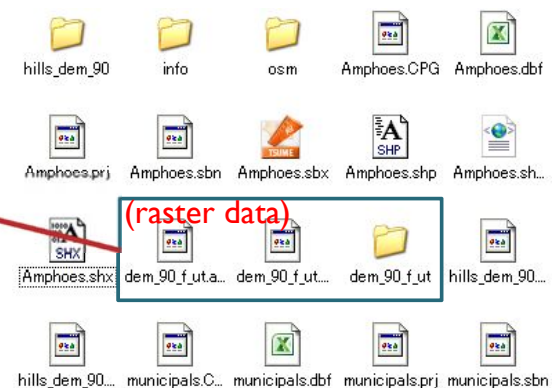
hills_dem_90
info
osm
Amphoes.CPG
Amphoes.dbf

Amphoes.prj
Amphoes.sbn
TSUME
Amphoes.sbx
SHP
Amphoes.shp
Amphoes.sh...

(raster data)

SHX
Amphoes.shx
dem_90_f_ut.a...
dem_90_f_ut....
dem_90_f_ut
hills_dem_90...

hills_dem_90...
municipals.C...
municipals.dbf
municipals.prj
municipals.sbn